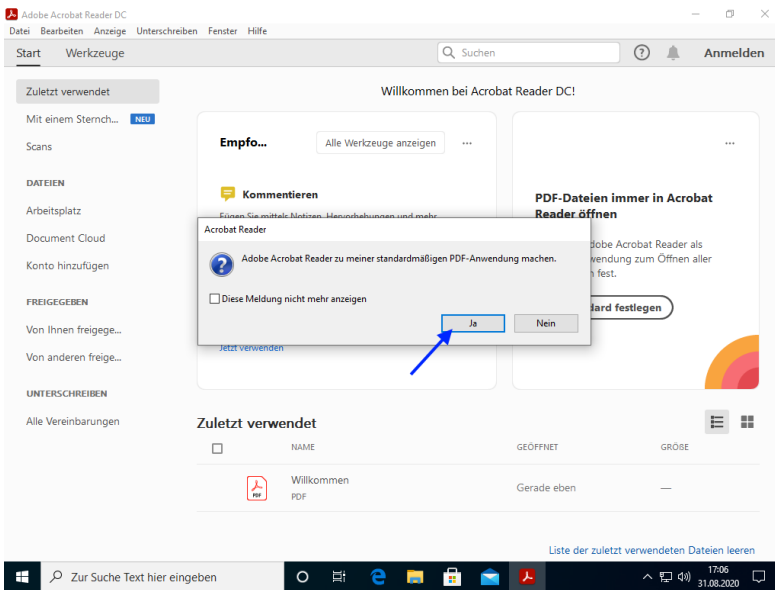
Adobe Acrobat Reader DC

Datei Bearbeiten Anzeige Unterschreiben Fenster Hilfe

Start Werkzeuge

Suchen

Anmelden

Zuletzt verwendet

Mit einem Sternch... NEU

Scans

DATEIEN

Arbeitsplatz

Document Cloud

Konto hinzufügen

FREIGEGEBEN

Von Ihnen freigege...

Von anderen freige...

UNTERSCHREIBEN

Alle Vereinbarungen

Willkommen bei Acrobat Reader DC!

Empfo...

Alle Werkzeuge anzeigen

...

Kommentieren

Fügen Sie mittels Notizen, Hervorhebungen und mehr

Jetzt verwenden

...

PDF-Dateien immer in Acrobat Reader öffnen

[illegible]dobe Acrobat Reader als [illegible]wendung zum Öffnen aller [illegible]n fest.

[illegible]dard festlegen

Acrobat Reader

Adobe Acrobat Reader zu meiner standardmäßigen PDF-Anwendung machen.

Diese Meldung nicht mehr anzeigen

Ja

Nein

Zuletzt verwendet

NAME

GEÖFFNET

GRÖSSE

Willkommen

PDF

Gerade eben

—

Liste der zuletzt verwendeten Dateien leeren

Zur Suche Text hier eingeben

17:06
31.08.2020